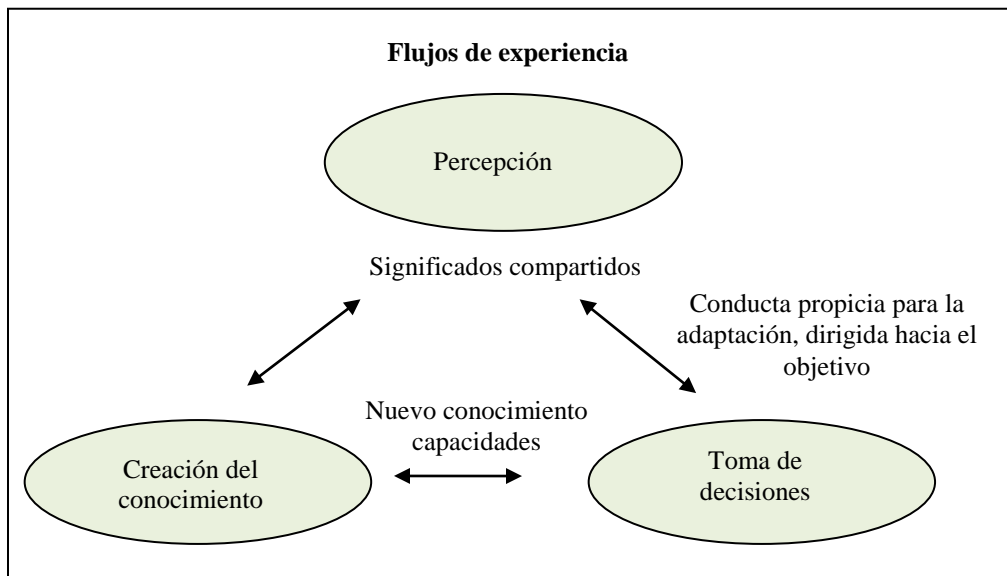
Flujos de experiencia

Percepción

Significados compartidos

Conducta propicia para la adaptación, dirigida hacia el objetivo

Nuevo conocimiento capacidades

Creación del conocimiento

Toma de decisiones